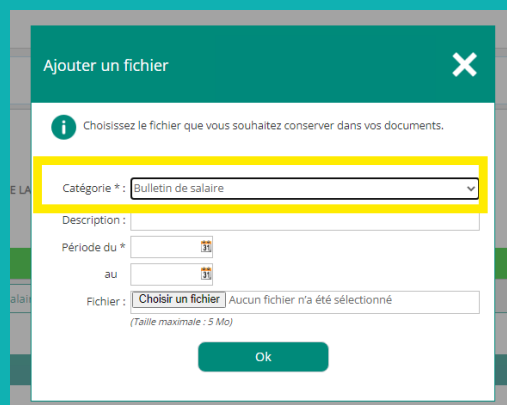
Ajouter un fichier

Choisissez le fichier que vous souhaitez conserver dans vos documents.

Catégorie * : Bulletin de salaire

Description :

Période du *

au

Fichier : Choisir un fichier Aucun fichier n'a été sélectionné

(Taille maximale : 5 Mo)

Ok